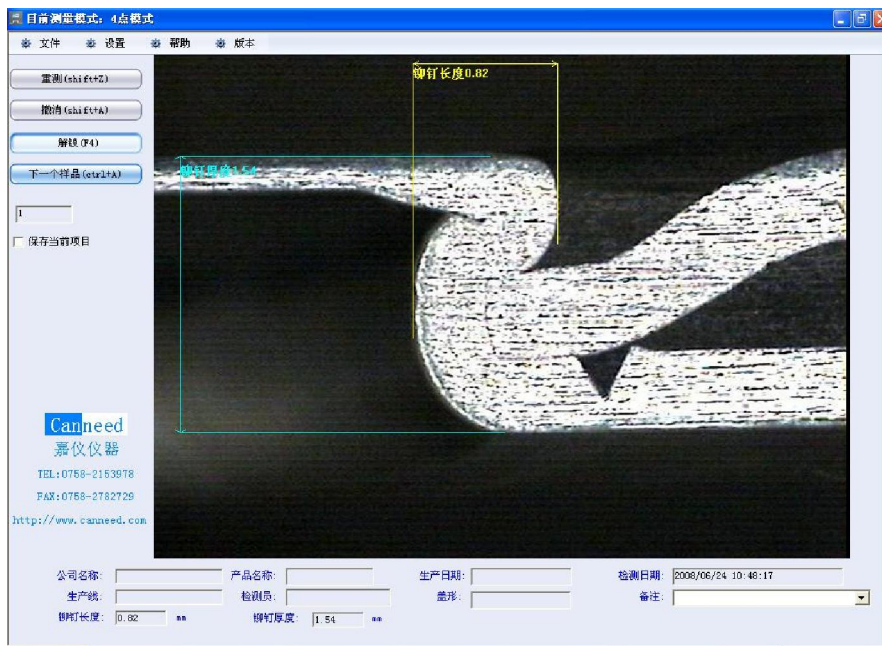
目前测量模式：4点模式

文件 设置 帮助 版本

重测(shift+Z)

撤消(shift+A)

解锁(F4)

下一个样品(ctrl+A)

1

保存当前项目

铆钉长度0.82

铆钉厚度1.54

Canneed
嘉仪仪器
TEL:0758-2153978
FAX:0758-2782729
http://www.canneed.com

公司名称:
产品名称:
生产日期:
检测日期: 2008/06/24 10:48:17
生产线:
检测员:
盖形:
备注:
铆钉长度: 0.82 mm
铆钉厚度: 1.54 mm